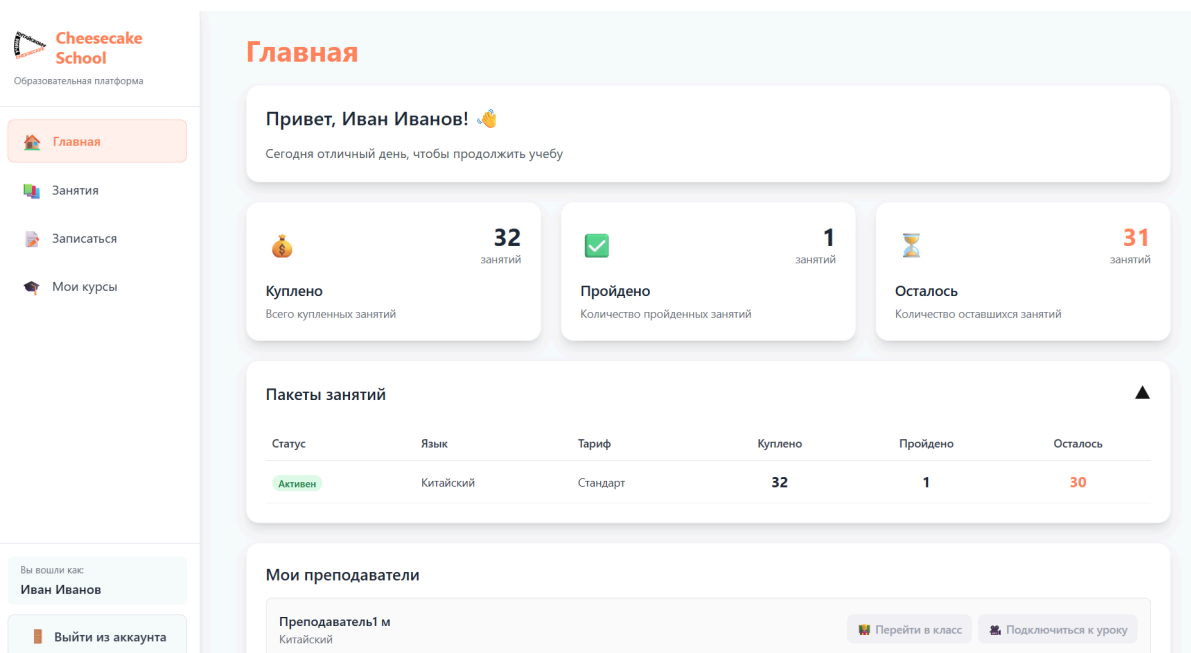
Cheesecake School
Образовательная платформа

Главная
Занятия
Записаться
Мои курсы

Вы вошли как:
Иван Иванов

Выйти из аккаунта

Главная

Привет, Иван Иванов! 👋

Сегодня отличный день, чтобы продолжить учебу

32
занятий
Куплено
Всего купленных занятий

1
занятий
Пройдено
Количество пройденных занятий

31
занятий
Осталось
Количество оставшихся занятий

Пакеты занятий ▲

| Статус | Язык | Тариф | Куплено | Пройдено | Осталось |
|---|---|---|---|---|---|
| Активен | Китайский | Стандарт | 32 | 1 | 30 |

Мои преподаватели

Преподаватель1 м
Китайский

Перейти в класс
Подключиться к уроку